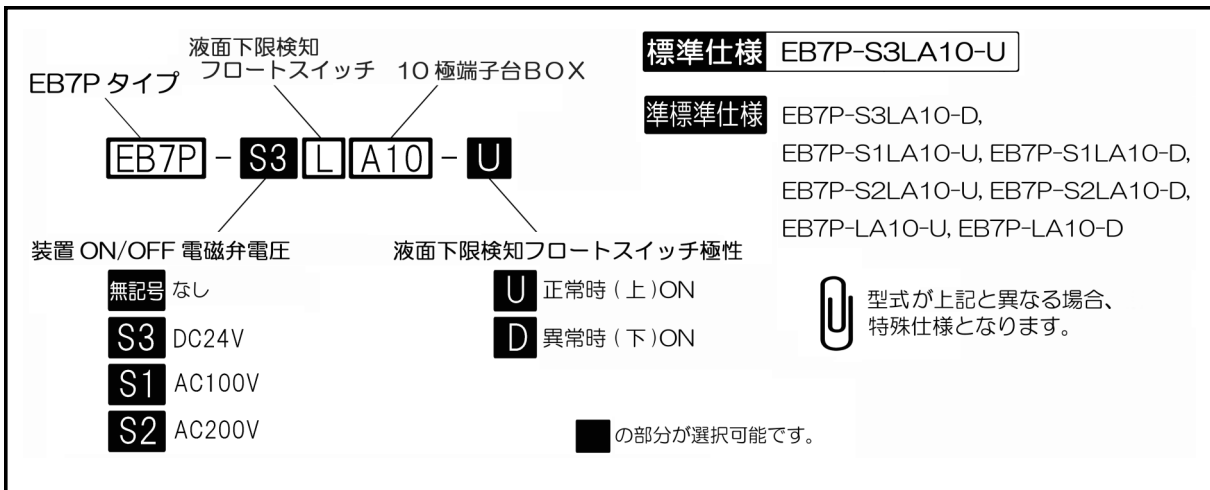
液面下限検知フロートスイッチ

10極端子台BOX

EB7Pタイプ

EB7P - S3 L A10 - U

装置ON/OFF電磁弁電圧

無記号 なし

S3 DC24V

S1 AC100V

S2 AC200V

液面下限検知フロートスイッチ極性

U 正常時(上)ON

D 異常時(下)ON

の部分が選択可能です。

標準仕様 EB7P-S3LA10-U

準標準仕様 EB7P-S3LA10-D, EB7P-S1LA10-U, EB7P-S1LA10-D, EB7P-S2LA10-U, EB7P-S2LA10-D, EB7P-LA10-U, EB7P-LA10-D

型式が上記と異なる場合、特殊仕様となります。